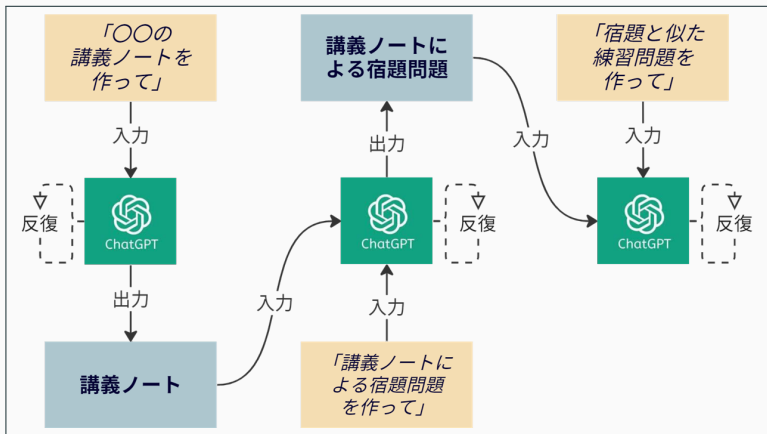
「〇〇の講義ノートを作って」

入力

反復

ChatGPT

出力

講義ノート

入力

「講義ノートによる宿題問題を作って」

入力

ChatGPT

反復

出力

講義ノートによる宿題問題

入力

「宿題と似た練習問題を作って」

入力

ChatGPT

反復